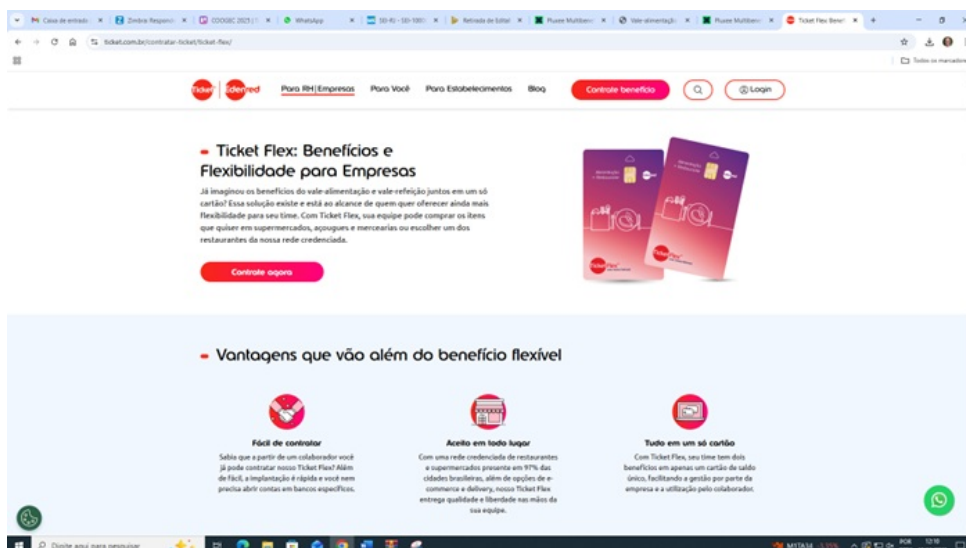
M Caixa de entrada | Zimbra Respond | COOGEC 2023 | WhatsApp | SD-RJ - SD-1001 | Retirada de Edital | Fluxee Multibenef | Vale-alimentação | Fluxee Multibenef | Ticket Flex: Benef

ticket.com.br/contratar-ticket/ticket-flex/

Todos os marcadores

Ticket Edenred

Para RH|Empresas Para Você Para Estabelecimentos Blog Contrate benefício Login

Ticket Flex: Benefícios e Flexibilidade para Empresas

Já imaginou os benefícios do vale-alimentação e vale-refeição juntos em um só cartão? Essa solução existe e está ao alcance de quem quer oferecer ainda mais flexibilidade para seu time. Com Ticket Flex, sua equipe pode comprar os itens que quiser em supermercados, açougues e mercearias ou escolher um dos restaurantes da nossa rede credenciada.

Contrate agora

Vantagens que vão além do benefício flexível

Fácil de contratar
Sabia que a partir de um colaborador você já pode contratar nosso Ticket Flex? Além de fácil, a implantação é rápida e você nem precisa abrir contas em bancos específicos.

Aceito em todo lugar
Com uma rede credenciada de restaurantes e supermercados presente em 97% das cidades brasileiras, além de opções de e-commerce e delivery, nosso Ticket Flex entrega qualidade e liberdade nas mãos da sua equipe.

Tudo em um só cartão
Com Ticket Flex, seu time tem dois benefícios em apenas um cartão de saldo único, facilitando a gestão por parte da empresa e a utilização pelo colaborador.

Digite aqui para pesquisar

MXTA34 POR 12:10